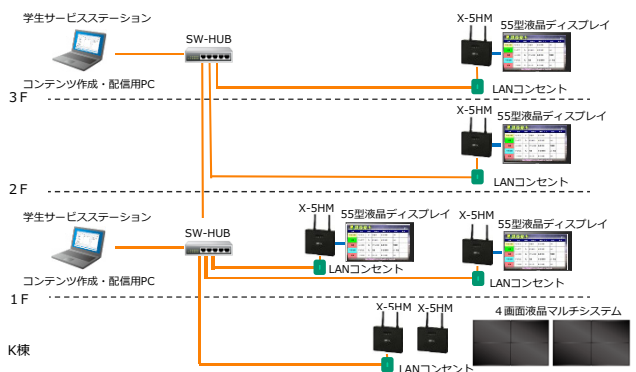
学生サービスステーション

SW-HUB

X-5HM

55型液晶ディスプレイ

コンテンツ作成・配信用PC

LANコンセント

3 F

X-5HM

55型液晶ディスプレイ

LANコンセント

2 F

学生サービスステーション

SW-HUB

X-5HM

55型液晶ディスプレイ

X-5HM

55型液晶ディスプレイ

コンテンツ作成・配信用PC

LANコンセント

LANコンセント

1 F

X-5HM

X-5HM

４画面液晶マルチシステム

K棟

LANコンセント